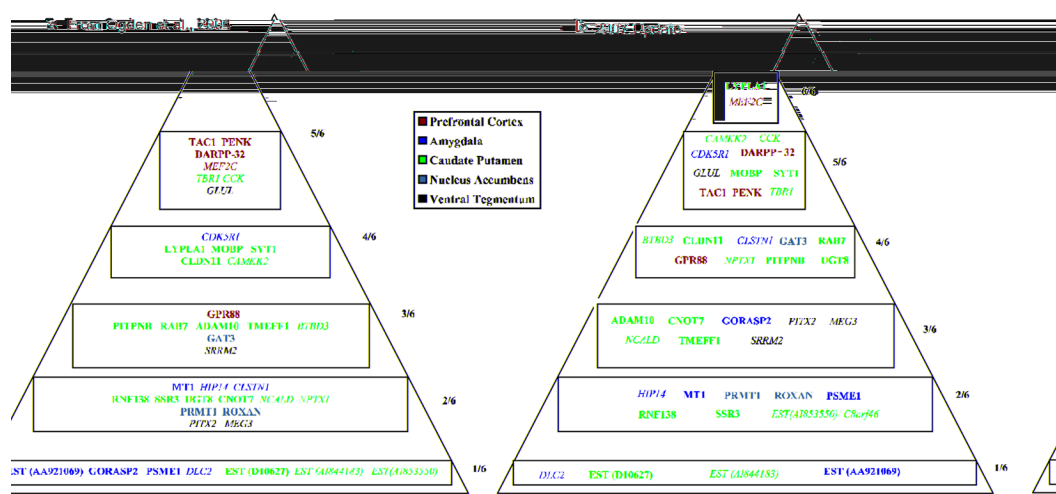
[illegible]

Prefrontal Cortex
Amygdala
Caudate Putamen
Nucleus Accumbens
Ventral Tegmentum

TAC1 PENK
DARPP-32
MEF2C
TBR1 CCK
GLUL
5/6

CDK5R1
LYPLA1 MOBP SYT1
CLDN11 CAMKK2
4/6

GPR88
PITPNB RAB7 ADAM10 TMEFF1 BTBD3
GAT3
SRRM2
3/6

MT1 HIP14 CLSTN1
RNF138 SSR3 DGT8 CNOT7 NCALD NPTX1
PRMT1 ROXAN
PITX2 MEG3
2/6

EST (AA921069) GORASP2 PSME1 DLC2 EST (D10627) EST (AI844183) EST (AI853550)
1/6

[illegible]

LYPLA1
MEF2C
6/6

CAMKK2 CCK
CDK5R1 DARPP-32
GLUL MOBP SYT1
TAC1 PENK TBR1
5/6

BTBD3 CLDN11 CLSTN1 GAT3 RAB7
GPR88 NPTX1 PITPNB DGT8
4/6

ADAM10 CNOT7 GORASP2 PITX2 MEG3
NCALD TMEFF1 SRRM2
3/6

HIP14 MT1 PRMT1 ROXAN PSME1
RNF138 SSR3 EST(AI853556) C8orf46
2/6

DLC2 EST (D10627) EST (AI844183) EST (AA921069)
1/6